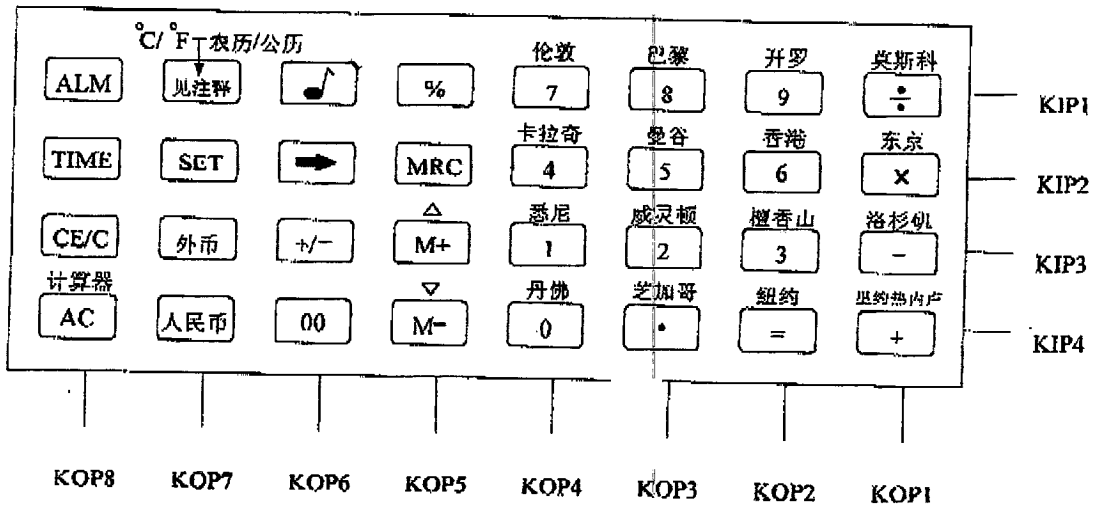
°C/ °F 农历/公历

| | | | | 伦敦 | 巴黎 | 开罗 | 莫斯科 | |
|---|---|---|---|---|---|---|---|---|
| ALM | 见注释 | ♪ | % | 7 | 8 | 9 | ÷ | KIP1 |
| | | | | 卡拉奇 | 曼谷 | 香港 | 东京 | |
| TIME | SET | ➡ | MRC | 4 | 5 | 6 | × | KIP2 |
| | | | △ | 悉尼 | 威灵顿 | 檀香山 | 洛杉矶 | |
| CE/C | 外币 | +/− | M+ | 1 | 2 | 3 | − | KIP3 |
| 计算器 | | | ▽ | 丹佛 | 芝加哥 | 纽约 | 里约热内卢 | |
| AC | 人民币 | 00 | M− | 0 | • | = | + | KIP4 |
| KOP8 | KOP7 | KOP6 | KOP5 | KOP4 | KOP3 | KOP2 | KOP1 | |